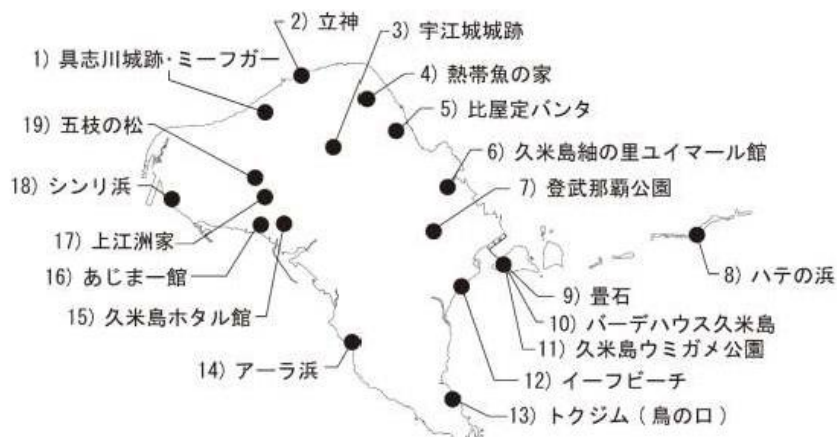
2) 立神
3) 宇江城城跡
1) 具志川城跡・ミーフガー
4) 熱帯魚の家
5) 比屋定バンタ
19) 五枝の松
6) 久米島紬の里ユイマール館
18) シンリ浜
7) 登武那覇公園
17) 上江洲家
16) あじま一館
8) ハテの浜
9) 畳石
15) 久米島ホタル館
10) バーデハウス久米島
11) 久米島ウミガメ公園
14) アーラ浜
12) イーフビーチ
13) トクジム（鳥の口）